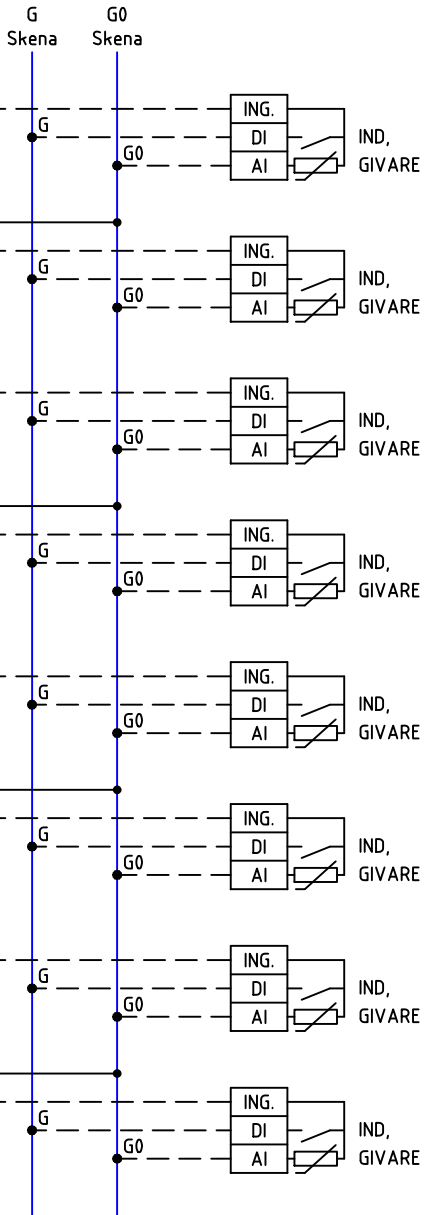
G Skena

G0 Skena

G
G0
ING.
DI
AI
IND, GIVARE

G
G0
ING.
DI
AI
IND, GIVARE

G
G0
ING.
DI
AI
IND, GIVARE

G
G0
ING.
DI
AI
IND, GIVARE

G
G0
ING.
DI
AI
IND, GIVARE

G
G0
ING.
DI
AI
IND, GIVARE

G
G0
ING.
DI
AI
IND, GIVARE

G
G0
ING.
DI
AI
IND, GIVARE